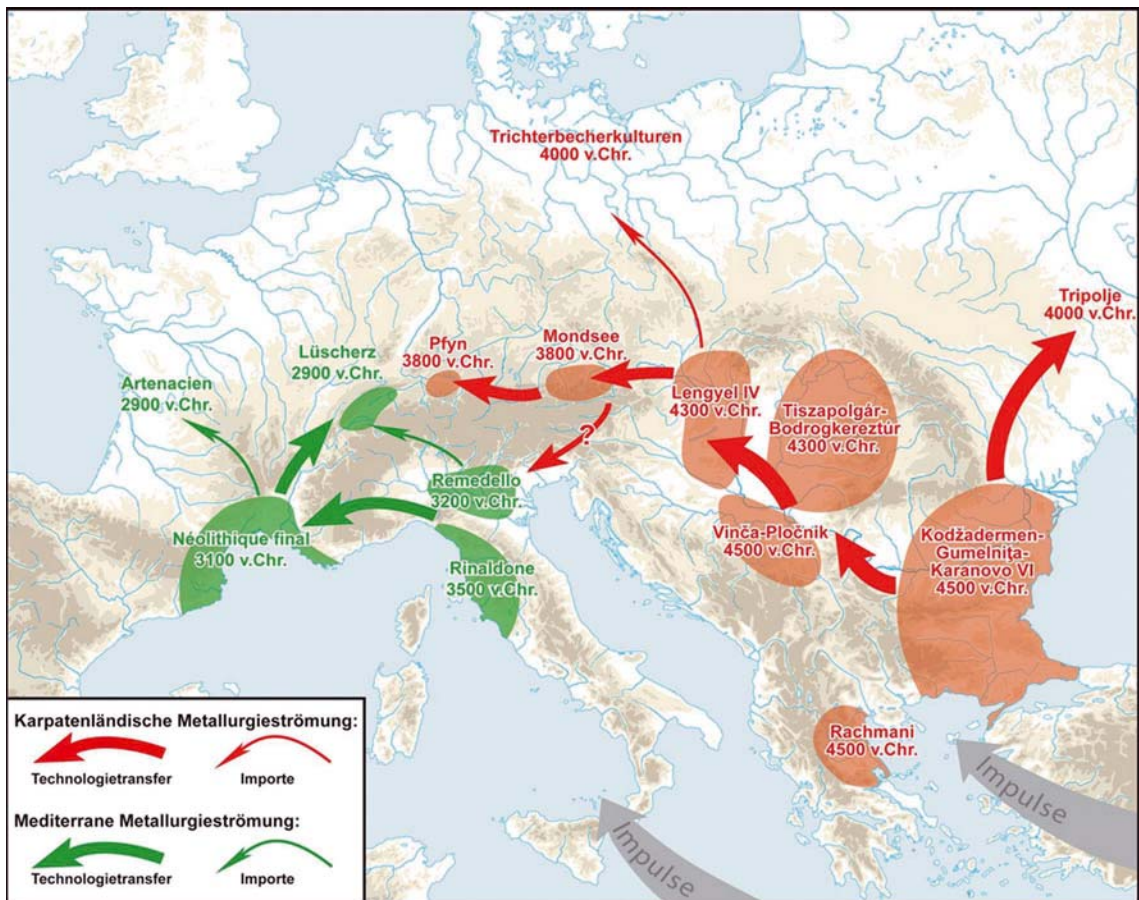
Trichterbecherkulturen
4000 v.Chr.

Tripolje
4000 v.Chr.

Pfyn
3800 v.Chr.

Mondsee
3800 v.Chr.

Lüscherz
2900 v.Chr.

Artenacien
2900 v.Chr.

Lengyel IV
4300 v.Chr.

Tiszapolgár-
Bodrogkeresztúr
4300 v.Chr.

?

Remedello
3200 v.Chr.

Néolithique final
3100 v.Chr.

Vinča-Pločnik
4500 v.Chr.

Kodžadermen-
Gumelniţa-
Karanovo VI
4500 v.Chr.

Rinaldone
3500 v.Chr.

Rachmani
4500 v.Chr.

Impulse

Impulse

Karpatenländische Metallurgieströmung:
Technologietransfer
Importe

Mediterrane Metallurgieströmung:
Technologietransfer
Importe